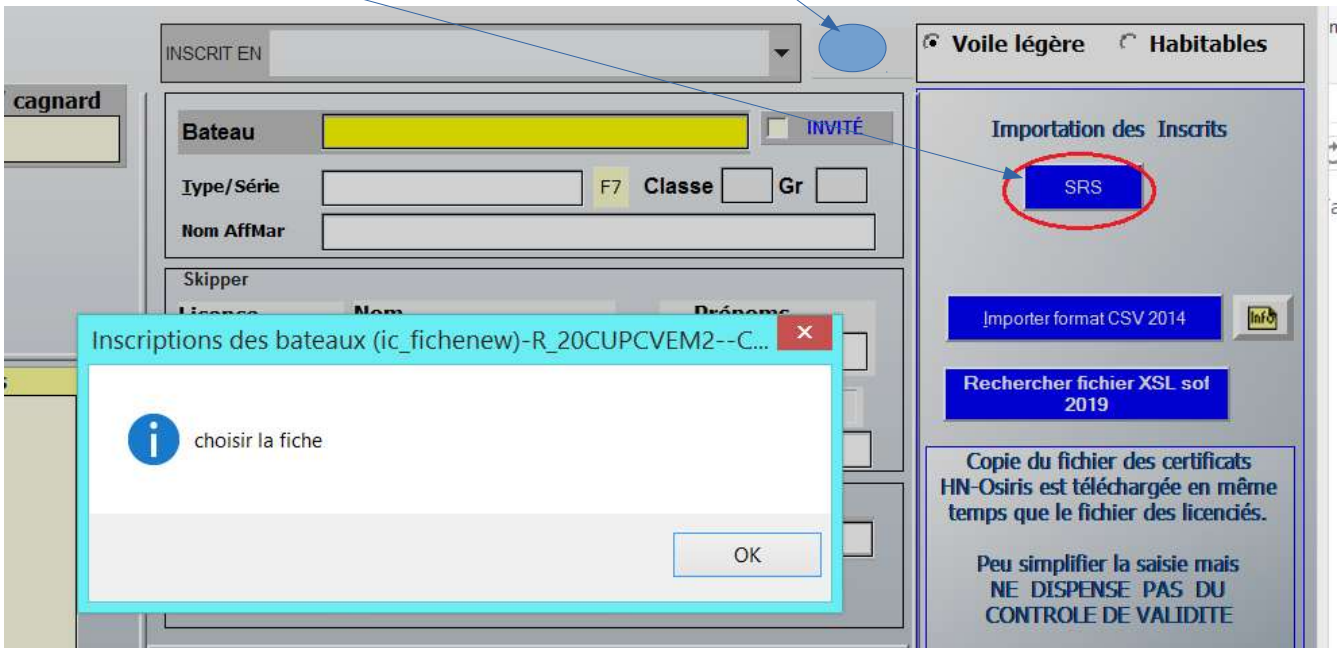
INSCRIT EN

Voile légère Habitables

cagnard

Bateau

INVITÉ

Importation des Inscrits

SRS

Type/Série

F7

Classe

Gr

Nom AffMar

Skipper

Licence

Nom

Prénoms

Inscriptions des bateaux (ic_fichenew)-R_20CUPCVEM2--C...

choisir la fiche

OK

Importer format CSV 2014

Info

Rechercher fichier XSL sof 2019

Copie du fichier des certificats HN-Osiris est téléchargée en même temps que le fichier des licenciés.

Peu simplifier la saisie mais NE DISPENSE PAS DU CONTROLE DE VALIDITE